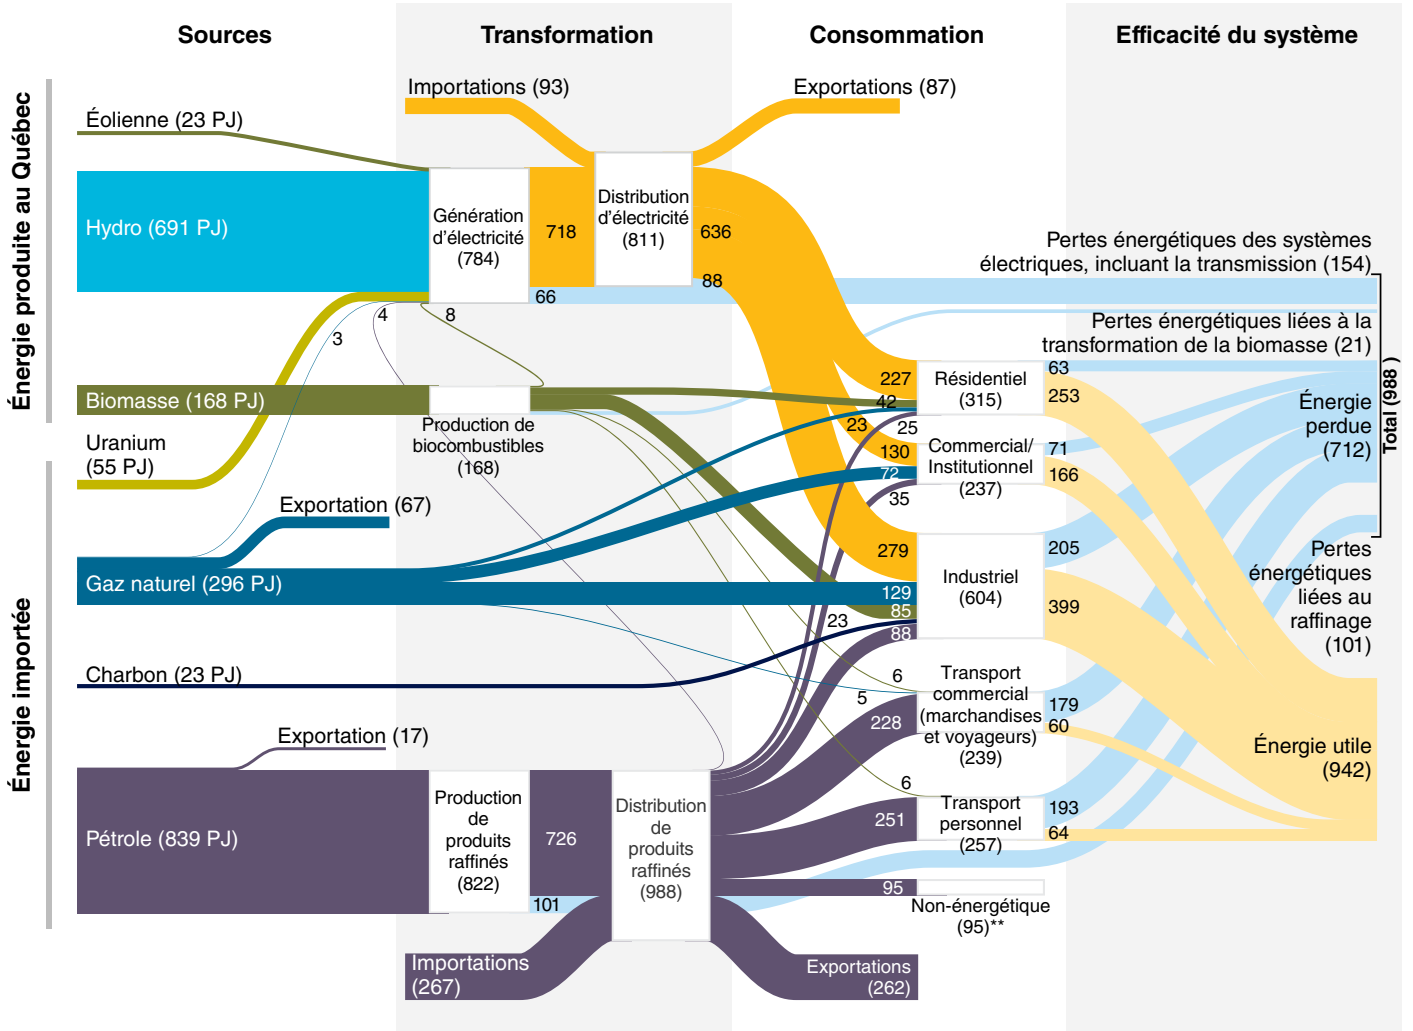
Sources

Transformation

Consommation

Efficacité du système

Énergie produite au Québec

Énergie importée

Importations (93)

Exportations (87)

Éolienne (23 PJ)

Hydro (691 PJ)

Génération d'électricité (784)

718

Distribution d'électricité (811)

636

88

66

Pertes énergétiques des systèmes électriques, incluant la transmission (154)

Pertes énergétiques liées à la transformation de la biomasse (21)

3

4

8

Biomasse (168 PJ)

Production de biocombustibles (168)

Uranium (55 PJ)

227

42

Résidentiel (315)

63

253

Énergie perdue (712)

Total (988 )

23

25

130

Commercial/ Institutionnel (237)

71

166

72

35

Exportation (67)

279

Industriel (604)

205

399

Pertes énergétiques liées au raffinage (101)

Gaz naturel (296 PJ)

129

85

23

88

Charbon (23 PJ)

6

5

Transport commercial (marchandises et voyageurs) (239)

179

60

Énergie utile (942)

Exportation (17)

228

6

Pétrole (839 PJ)

Production de produits raffinés (822)

726

Distribution de produits raffinés (988)

251

Transport personnel (257)

193

64

101

95

Non-énergétique (95)**

Importations (267)

Exportations (262)